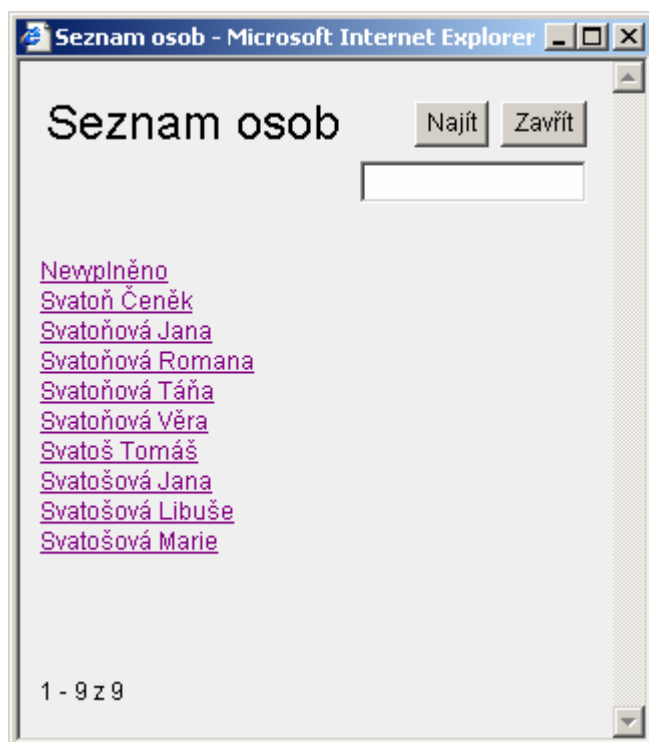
Seznam osob - Microsoft Internet Explorer

Seznam osob

Najít

Zavřít

Nevyplněno
Svatoň Čeněk
Svatoňová Jana
Svatoňová Romana
Svatoňová Táňa
Svatoňová Věra
Svatoš Tomáš
Svatošová Jana
Svatošová Libuše
Svatošová Marie

1 - 9 z 9